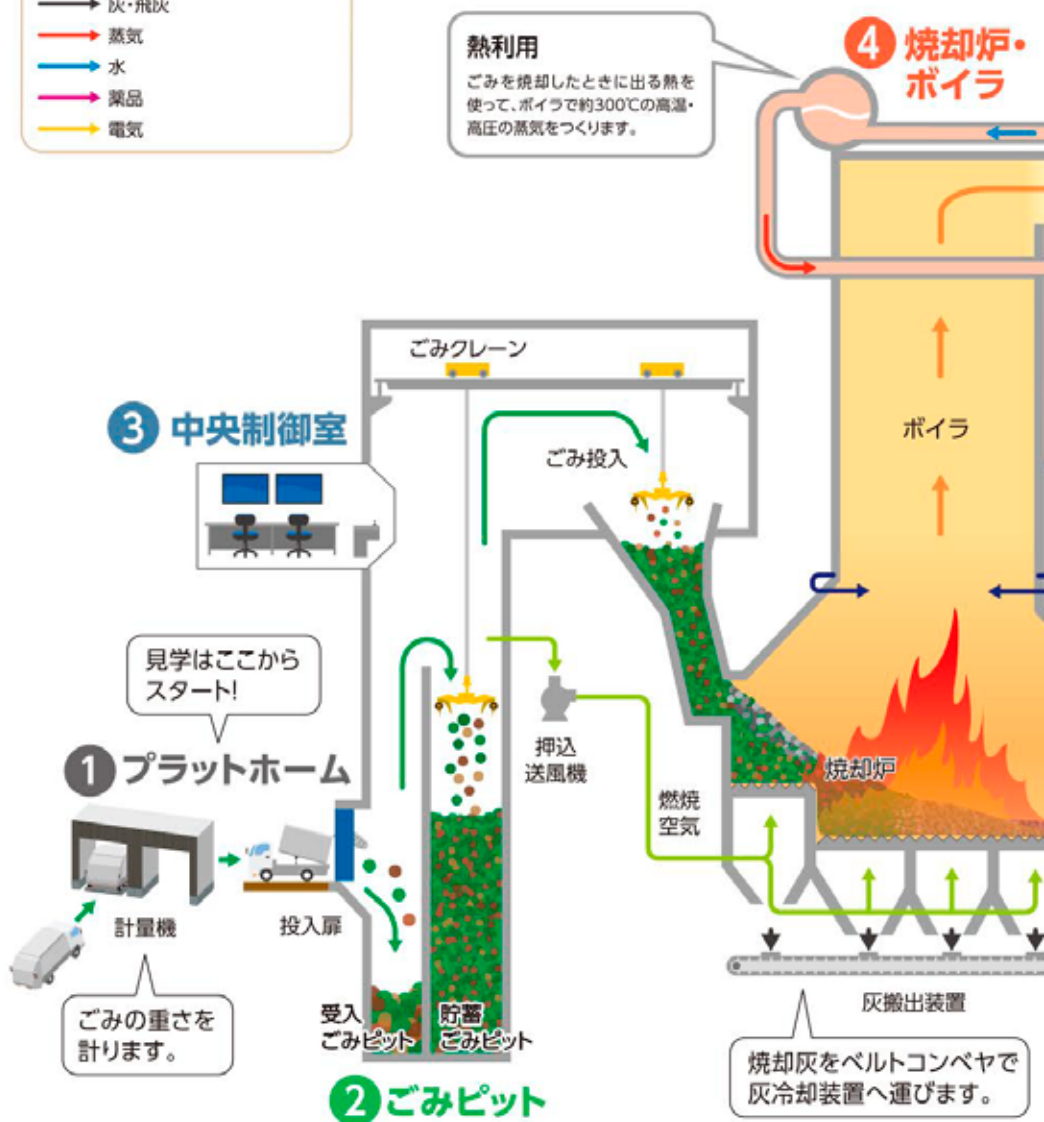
灰・飛灰
蒸気
水
薬品
電気

熱利用
ごみを焼却したときに出る熱を使って、ボイラで約300℃の高温・高圧の蒸気をつくります。

④ 焼却炉・ボイラ

ごみクレーン

③ 中央制御室

ごみ投入

ボイラ

見学はここからスタート!

① プラットホーム

押込送風機

燃焼空気

焼却炉

計量機

投入扉

ごみの重さを計ります。

受入ごみピット

貯蓄ごみピット

灰搬出装置

焼却灰をベルトコンベヤで灰冷却装置へ運びます。

② ごみピット